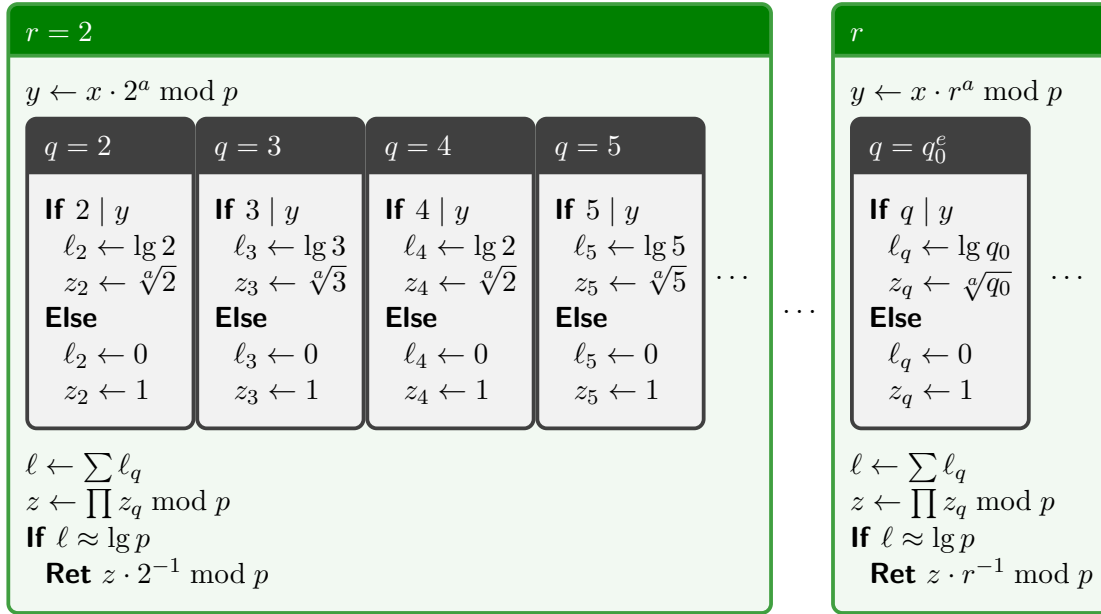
$r = 2$

$y \leftarrow x \cdot 2^a \bmod p$

$q = 2$

**If** $2 \mid y$
$\ell_2 \leftarrow \lg 2$
$z_2 \leftarrow \sqrt[a]{2}$
**Else**
$\ell_2 \leftarrow 0$
$z_2 \leftarrow 1$

$q = 3$

**If** $3 \mid y$
$\ell_3 \leftarrow \lg 3$
$z_3 \leftarrow \sqrt[a]{3}$
**Else**
$\ell_3 \leftarrow 0$
$z_3 \leftarrow 1$

$q = 4$

**If** $4 \mid y$
$\ell_4 \leftarrow \lg 2$
$z_4 \leftarrow \sqrt[a]{2}$
**Else**
$\ell_4 \leftarrow 0$
$z_4 \leftarrow 1$

$q = 5$

**If** $5 \mid y$
$\ell_5 \leftarrow \lg 5$
$z_5 \leftarrow \sqrt[a]{5}$
**Else**
$\ell_5 \leftarrow 0$
$z_5 \leftarrow 1$

$\cdots$

$\ell \leftarrow \sum \ell_q$
$z \leftarrow \prod z_q \bmod p$
**If** $\ell \approx \lg p$
**Ret** $z \cdot 2^{-1} \bmod p$

$\cdots$

$r$

$y \leftarrow x \cdot r^a \bmod p$

$q = q_0^e$

**If** $q \mid y$
$\ell_q \leftarrow \lg q_0$
$z_q \leftarrow \sqrt[a]{q_0}$
**Else**
$\ell_q \leftarrow 0$
$z_q \leftarrow 1$

$\cdots$

$\ell \leftarrow \sum \ell_q$
$z \leftarrow \prod z_q \bmod p$
**If** $\ell \approx \lg p$
**Ret** $z \cdot r^{-1} \bmod p$